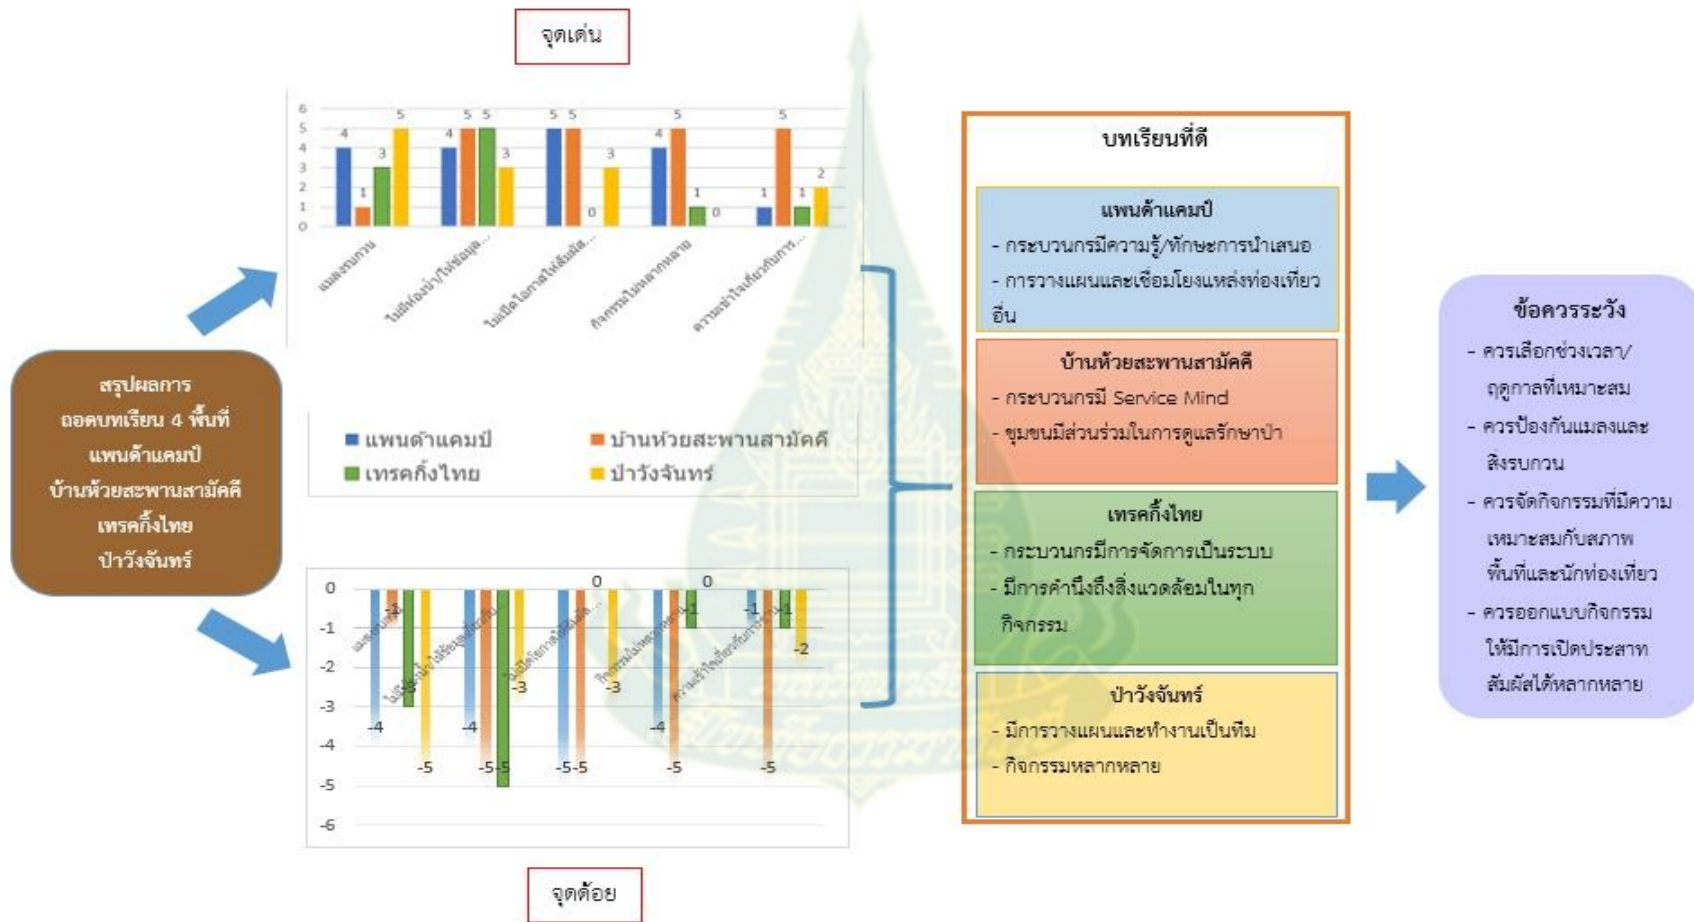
จุดเด่น

6
5
4
3
2
1
0

4 1 3 5 | 4 5 5 3 | 5 5 0 3 | 4 5 1 0 | 1 5 1 2

แมลงรบกวน
ไม่มีห้องน้ำ/ให้ข้อมูล...
ไม่เปิดโอกาสให้สัมผัส...
กิจกรรมไม่หลากหลาย
ความเข้าใจเกี่ยวกับการ...

■ แพนด้าแคมป์ ■ บ้านห้วยสะพานสามัคคี
■ เทรคกิ้งไทย ■ ป่าวังจันทร์

สรุปผลการ
ถอดบทเรียน 4 พื้นที่
แพนด้าแคมป์
บ้านห้วยสะพานสามัคคี
เทรคกิ้งไทย
ป่าวังจันทร์

0
-1
-2
-3
-4
-5
-6

-4 -1 -3 -5 | -4 -5 -5 -3 | -5 -5 0 -3 | -4 -5 -1 0 | -1 -5 -1 -2

จุดด้อย

บทเรียนที่ดี

แพนด้าแคมป์
- กระบวนกรมีความรู้/ทักษะการนำเสนอ
- การวางแผนและเชื่อมโยงแหล่งท่องเที่ยวอื่น

บ้านห้วยสะพานสามัคคี
- กระบวนกรมี Service Mind
- ชุมชนมีส่วนร่วมในการดูแลรักษาป่า

เทรคกิ้งไทย
- กระบวนกรมีการจัดการเป็นระบบ
- มีการคำนึงถึงสิ่งแวดล้อมในทุกกิจกรรม

ป่าวังจันทร์
- มีการวางแผนและทำงานเป็นทีม
- กิจกรรมหลากหลาย

ข้อควรระวัง
- ควรเลือกช่วงเวลา/ฤดูกาลที่เหมาะสม
- ควรป้องกันแมลงและสิ่งรบกวน
- ควรจัดกิจกรรมที่มีความเหมาะสมกับสภาพพื้นที่และนักท่องเที่ยว
- ควรออกแบบกิจกรรมให้มีการเปิดประสาทสัมผัสได้หลากหลาย